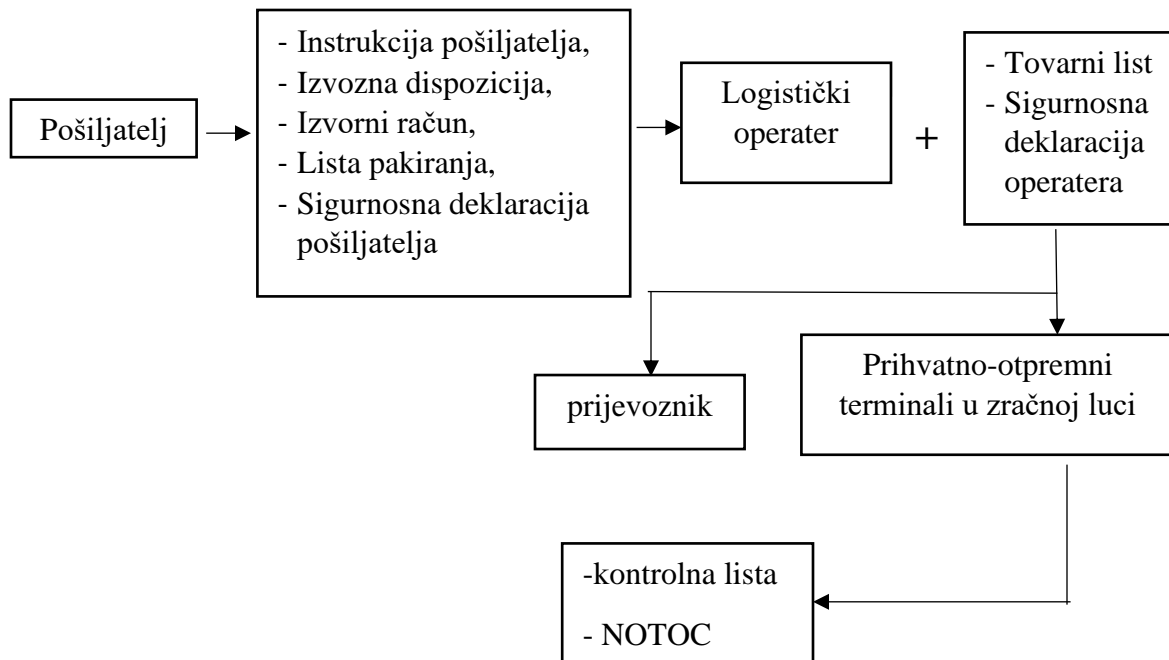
Pošiljatelj

- Instrukcija pošiljatelja,
- Izvozna dispozicija,
- Izvorni račun,
- Lista pakiranja,
- Sigurnosna deklaracija pošiljatelja

Logistički operater

+

- Tovarni list
- Sigurnosna deklaracija operatera

prijevoznik

Prihvatno-otpremni terminali u zračnoj luci

-kontrolna lista
- NOTOC